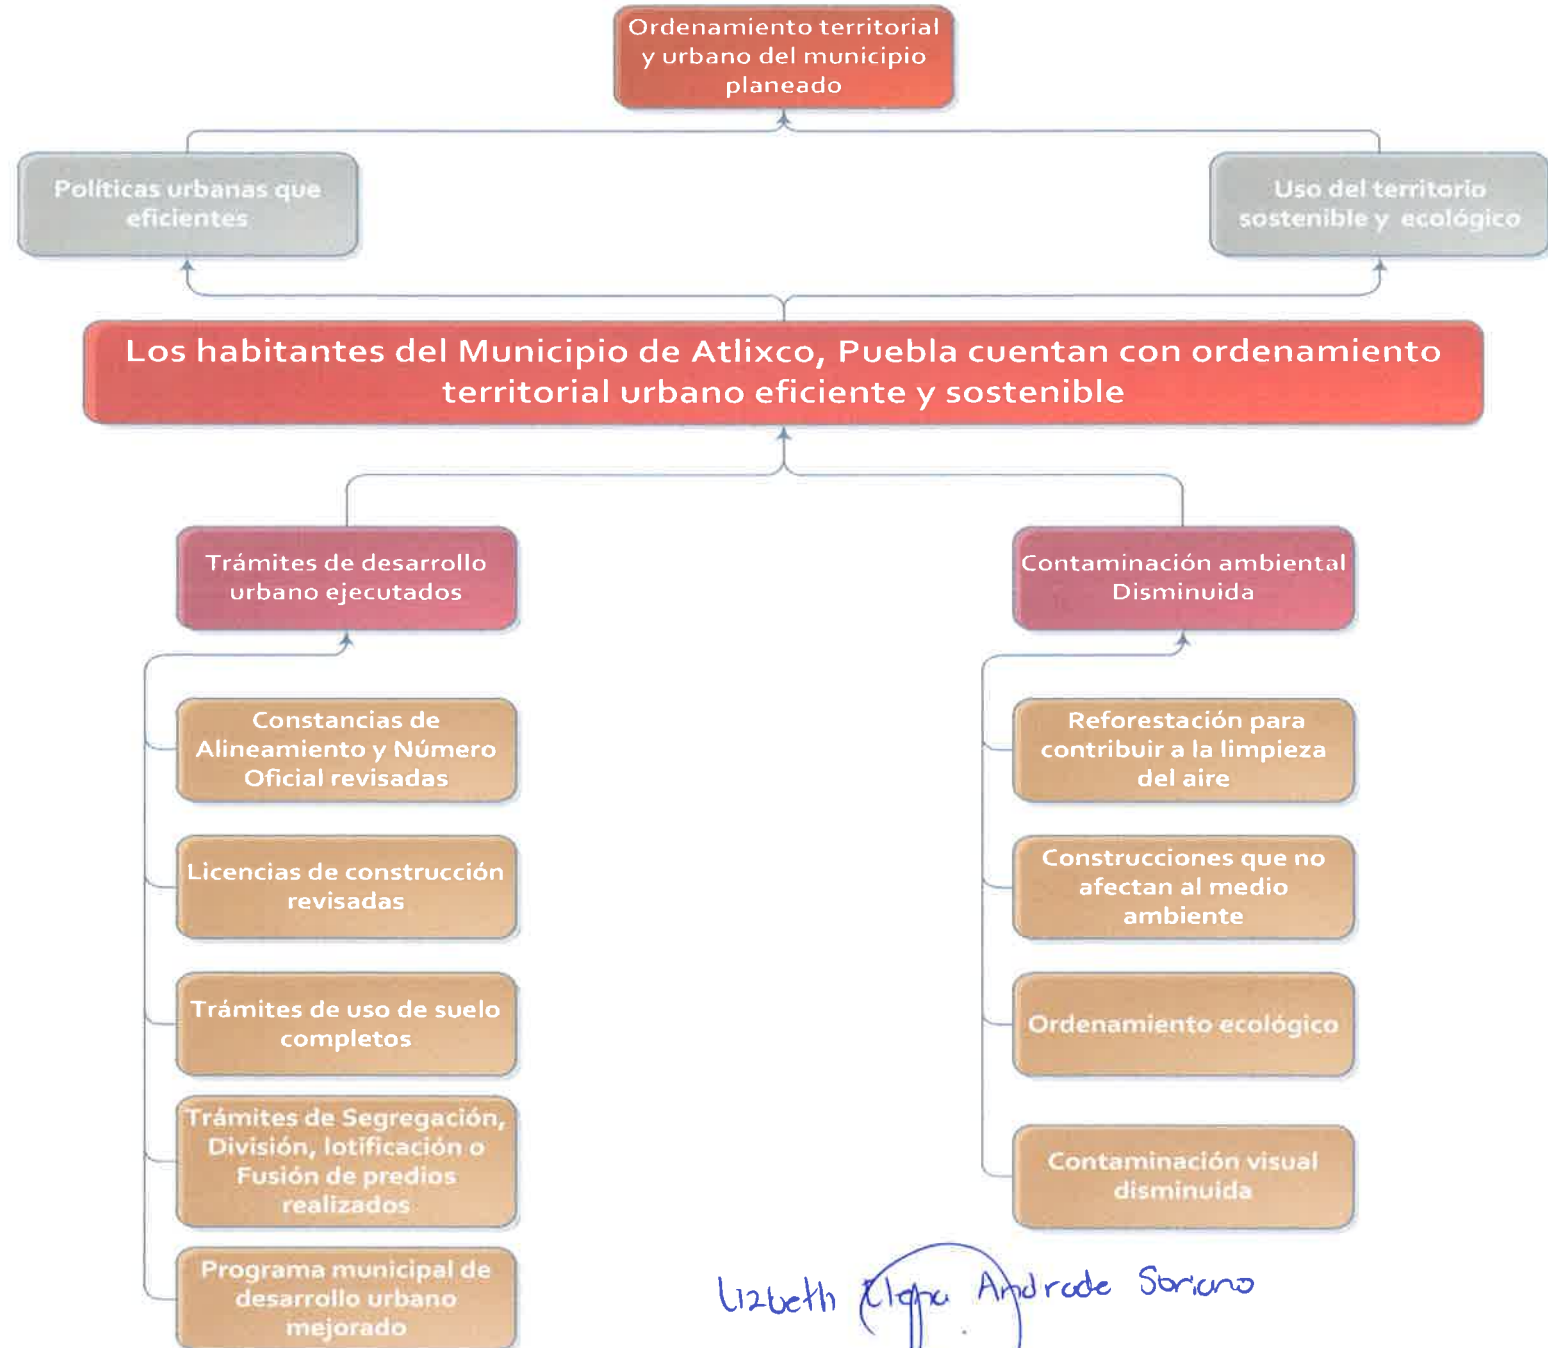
Ordenamiento territorial y urbano del municipio planeado

Políticas urbanas que eficientes

Uso del territorio sostenible y ecológico

Los habitantes del Municipio de Atlixco, Puebla cuentan con ordenamiento territorial urbano eficiente y sostenible

Trámites de desarrollo urbano ejecutados

Contaminación ambiental Disminuida

Constancias de Alineamiento y Número Oficial revisadas

Licencias de construcción revisadas

Trámites de uso de suelo completos

Trámites de Segregación, División, lotificación o Fusión de predios realizados

Programa municipal de desarrollo urbano mejorado

Reforestación para contribuir a la limpieza del aire

Construcciones que no afectan al medio ambiente

Ordenamiento ecológico

Contaminación visual disminuida

Lizbeth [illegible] Andrade Soriano